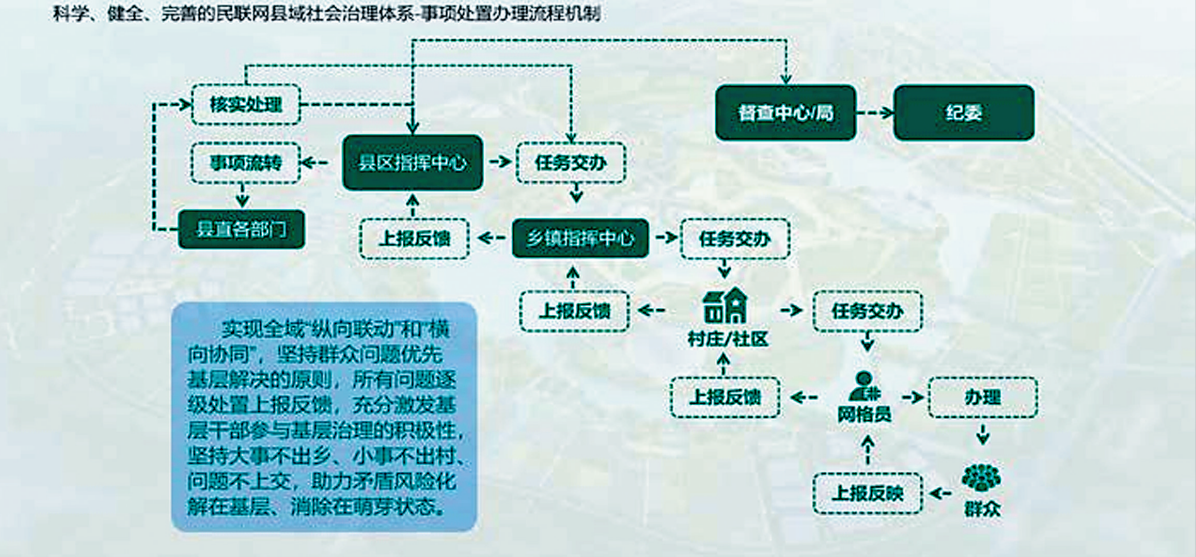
科学、健全、完善的民联网县域社会治理体系-事项处置办理流程机制

核实处理

督查中心/局

纪委

事项流转

县区指挥中心

任务交办

县直各部门

上报反馈

乡镇指挥中心

任务交办

上报反馈

村庄/社区

任务交办

上报反馈

网格员

办理

上报反映

群众

实现全域"纵向联动"和"横向协同"，坚持群众问题优先基层解决的原则，所有问题逐级处置上报反馈，充分激发基层干部参与基层治理的积极性，坚持大事不出乡、小事不出村、问题不上交，助力矛盾风险化解在基层、消除在萌芽状态。